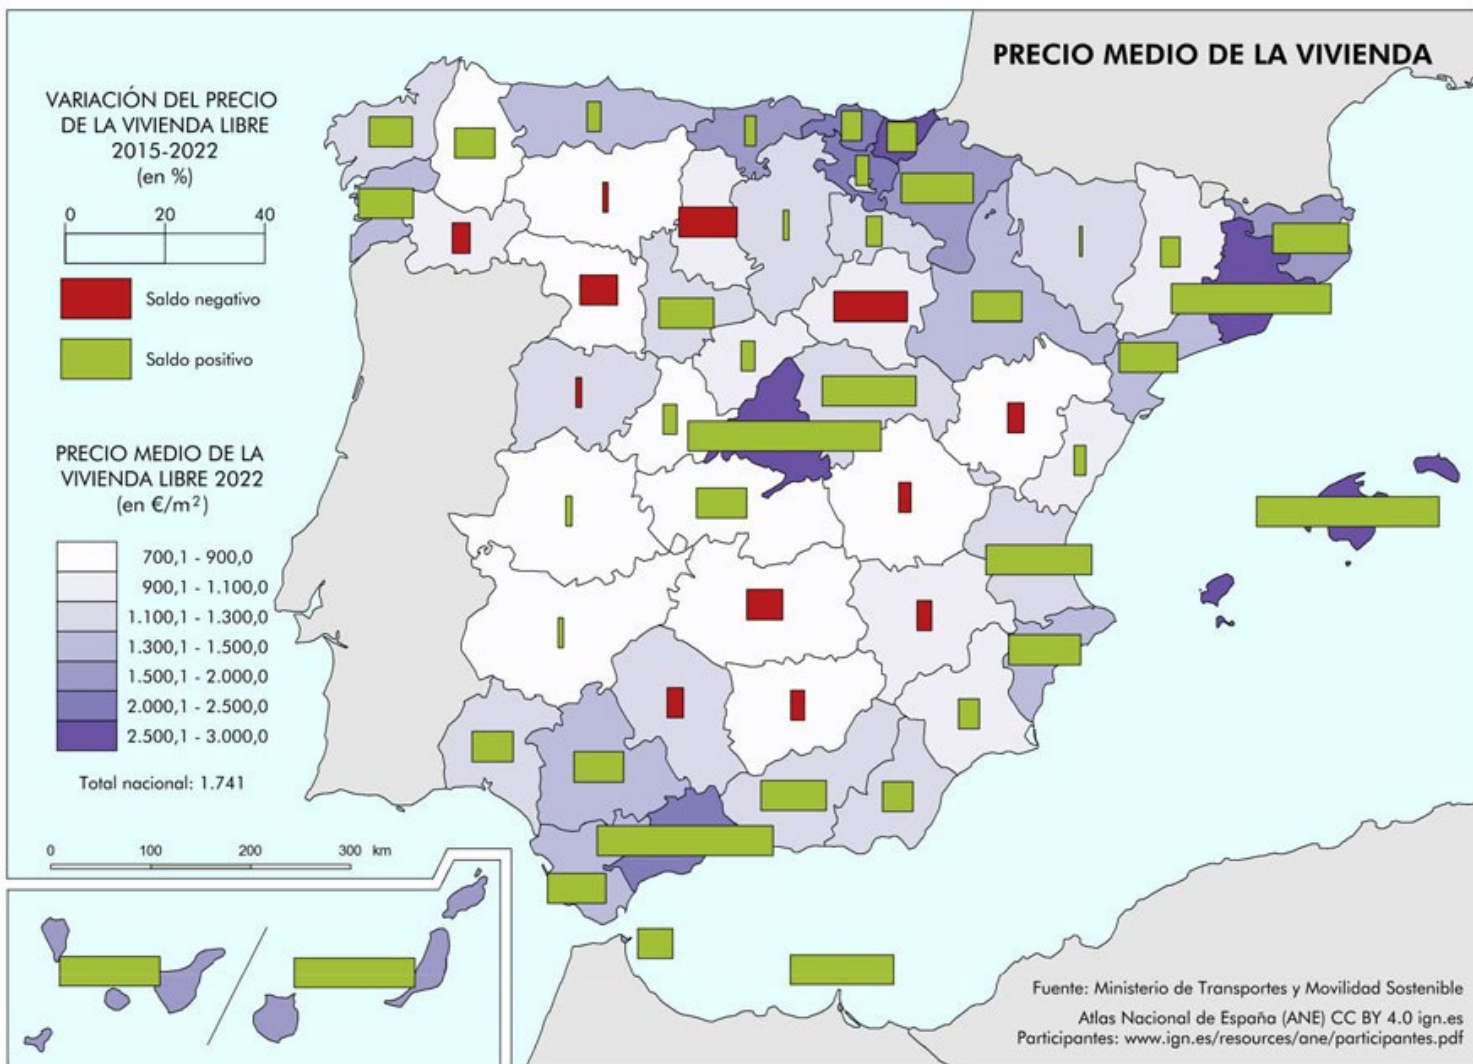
PRECIO MEDIO DE LA VIVIENDA

VARIACIÓN DEL PRECIO DE LA VIVIENDA LIBRE 2015-2022 (en %)

0 20 40

Saldo negativo

Saldo positivo

PRECIO MEDIO DE LA VIVIENDA LIBRE 2022 (en €/m$^2$)

700,1 - 900,0
900,1 - 1.100,0
1.100,1 - 1.300,0
1.300,1 - 1.500,0
1.500,1 - 2.000,0
2.000,1 - 2.500,0
2.500,1 - 3.000,0

Total nacional: 1.741

0 100 200 300 km

Fuente: Ministerio de Transportes y Movilidad Sostenible

Atlas Nacional de España (ANE) CC BY 4.0 ign.es
Participantes: www.ign.es/resources/ane/participantes.pdf